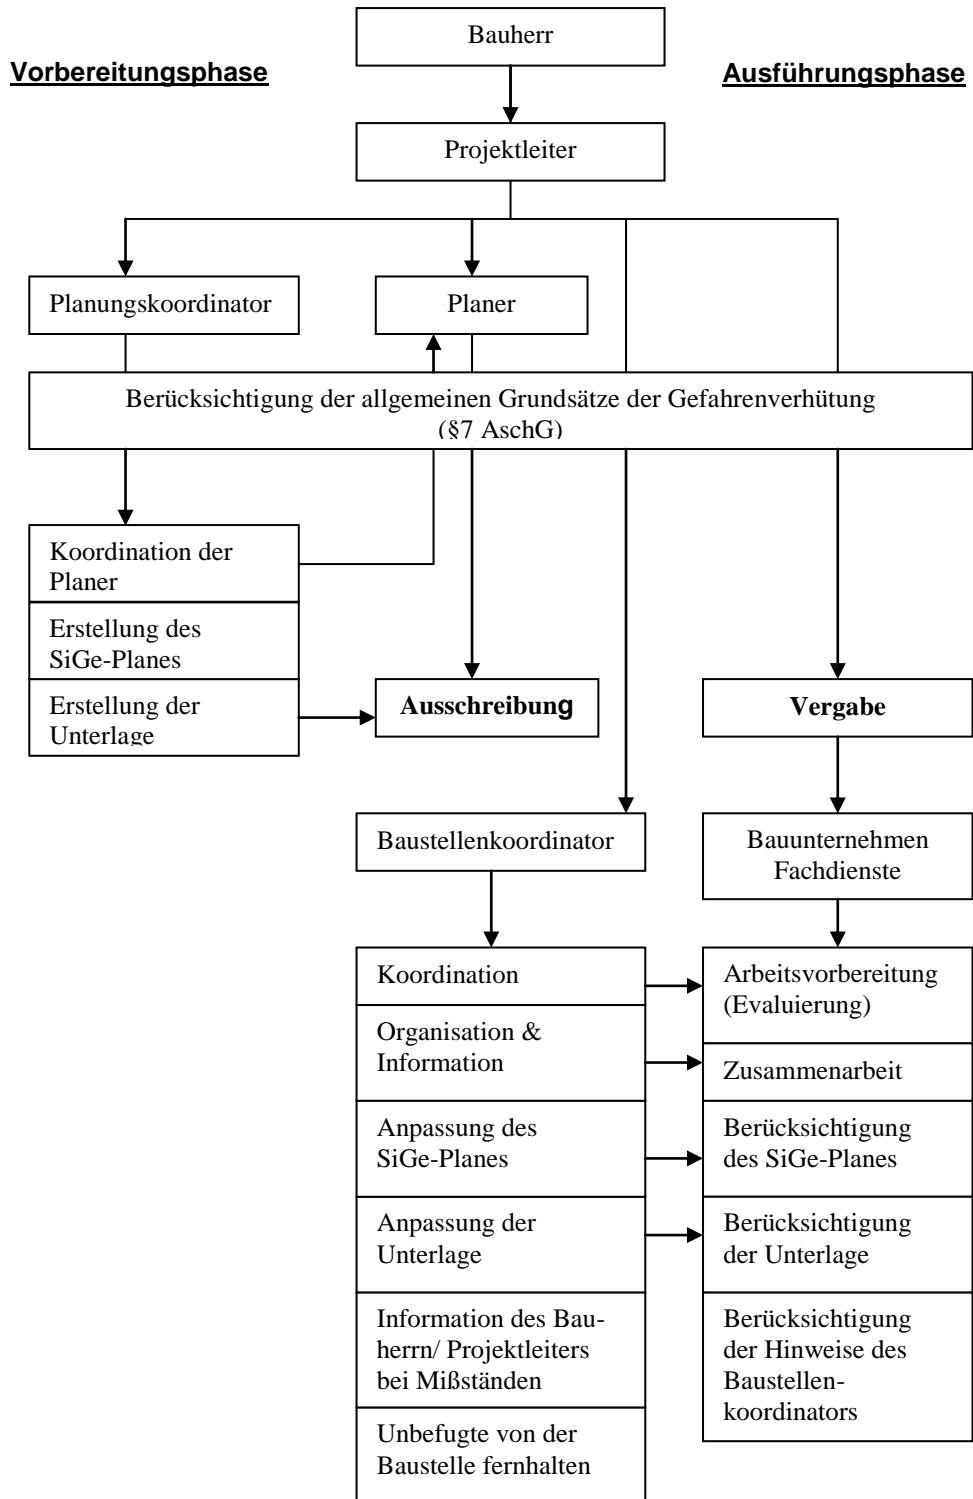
Bauherr

Vorbereitungsphase

Ausführungsphase

Projektleiter

Planungskoordinator

Planer

Berücksichtigung der allgemeinen Grundsätze der Gefahrenverhütung (§7 AschG)

Koordination der Planer

Erstellung des SiGe-Planes

Erstellung der Unterlage

Ausschreibung

Vergabe

Baustellenkoordinator

Bauunternehmen Fachdienste

Koordination

Organisation & Information

Anpassung des SiGe-Planes

Anpassung der Unterlage

Information des Bauherrn/ Projektleiters bei Mißständen

Unbefugte von der Baustelle fernhalten

Arbeitsvorbereitung (Evaluierung)

Zusammenarbeit

Berücksichtigung des SiGe-Planes

Berücksichtigung der Unterlage

Berücksichtigung der Hinweise des Baustellenkoordinators